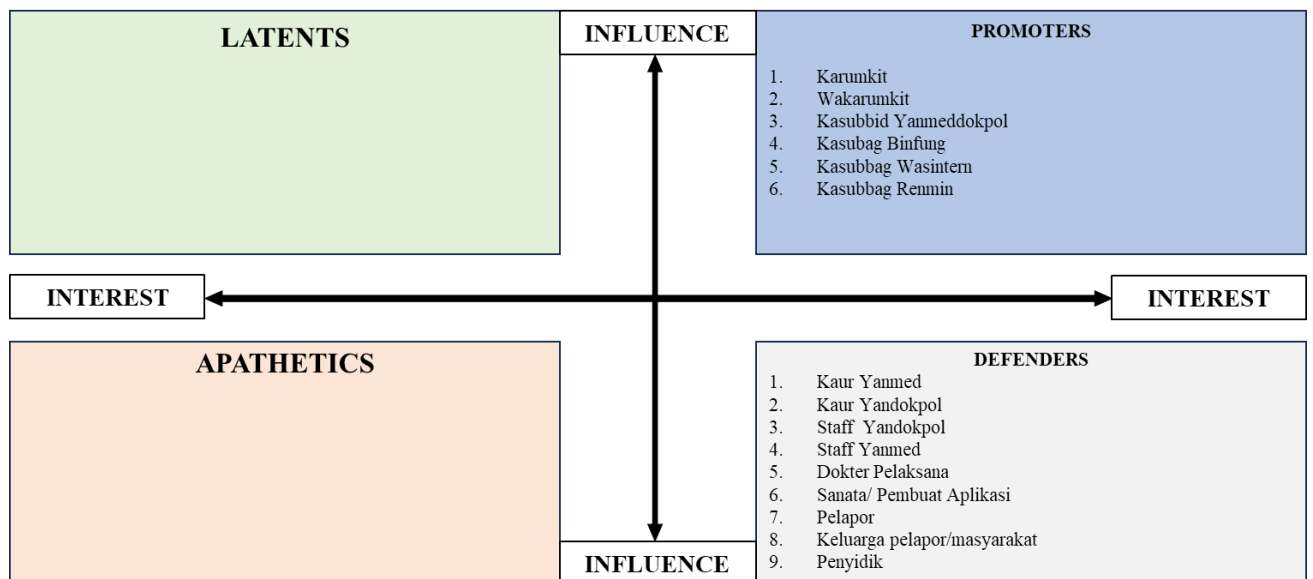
LATENTS

INFLUENCE

PROMOTERS

1. Karumkit
2. Wakarumkit
3. Kasubbid Yanmeddokpol
4. Kasubag Binfung
5. Kasubbag Wasintern
6. Kasubbag Renmin

INTEREST

INTEREST

APATHETICS

DEFENDERS

1. Kaur Yanmed
2. Kaur Yandokpol
3. Staff Yandokpol
4. Staff Yanmed
5. Dokter Pelaksana
6. Sanata/ Pembuat Aplikasi
7. Pelapor
8. Keluarga pelapor/masyarakat
9. Penyidik

INFLUENCE